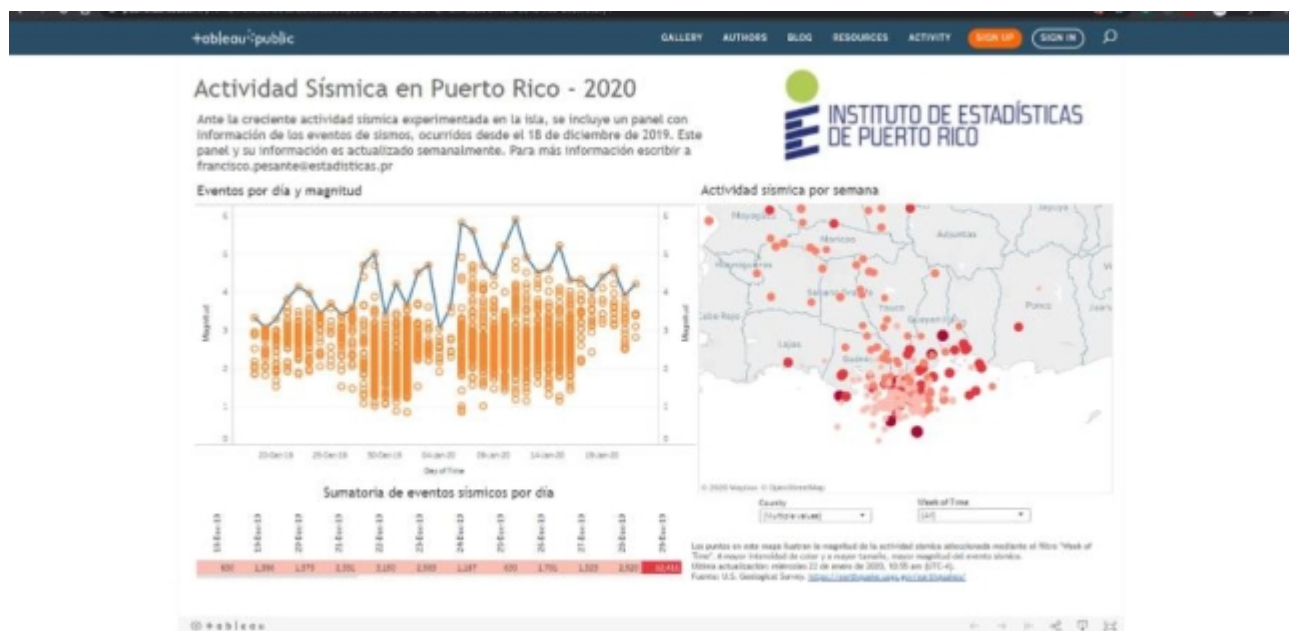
+ableau public

GALLERY AUTHORS BLOG RESOURCES ACTIVITY SIGN UP SIGN IN

Actividad Sísmica en Puerto Rico - 2020

Ante la creciente actividad sísmica experimentada en la isla, se incluye un panel con información de los eventos de sismos, ocurridos desde el 18 de diciembre de 2019. Este panel y su información es actualizado semanalmente. Para más información escribir a francisco.pesante@estadisticas.pr

INSTITUTO DE ESTADÍSTICAS DE PUERTO RICO

Eventos por día y magnitud

Magnitud

6
5
4
3
2
1
0

23-Dec-19 28-Dec-19 30-Dec-19 04-Jan-20 09-Jan-20 14-Jan-20 19-Jan-20

Day of Time

Actividad sísmica por semana

Mayagüez Adjuntas Ponce Cabo Rojo Lajas Guánica

© 2020 Mapbox © OpenStreetMap

County
(Multiple values)

Week of Time
(All)

Sumatoria de eventos sísmicos por día

| 18-Dec-19 | 19-Dec-19 | 20-Dec-19 | 21-Dec-19 | 22-Dec-19 | 23-Dec-19 | 24-Dec-19 | 25-Dec-19 | 26-Dec-19 | 27-Dec-19 | 28-Dec-19 | 29-Dec-19 |
|---|---|---|---|---|---|---|---|---|---|---|---|
| 650 | 1,396 | 1,079 | 2,351 | 2,100 | 2,593 | 1,187 | 650 | 1,701 | 1,323 | 2,520 | 10,413 |

Los puntos en este mapa ilustran la magnitud de la actividad sísmica seleccionada mediante el filtro "Week of Time". A mayor intensidad de color y a mayor tamaño, mayor magnitud del evento sísmico.
Última actualización: miércoles 22 de enero de 2020, 10:55 am (UTC-4).
Fuente: U.S. Geological Survey. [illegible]

+ableau